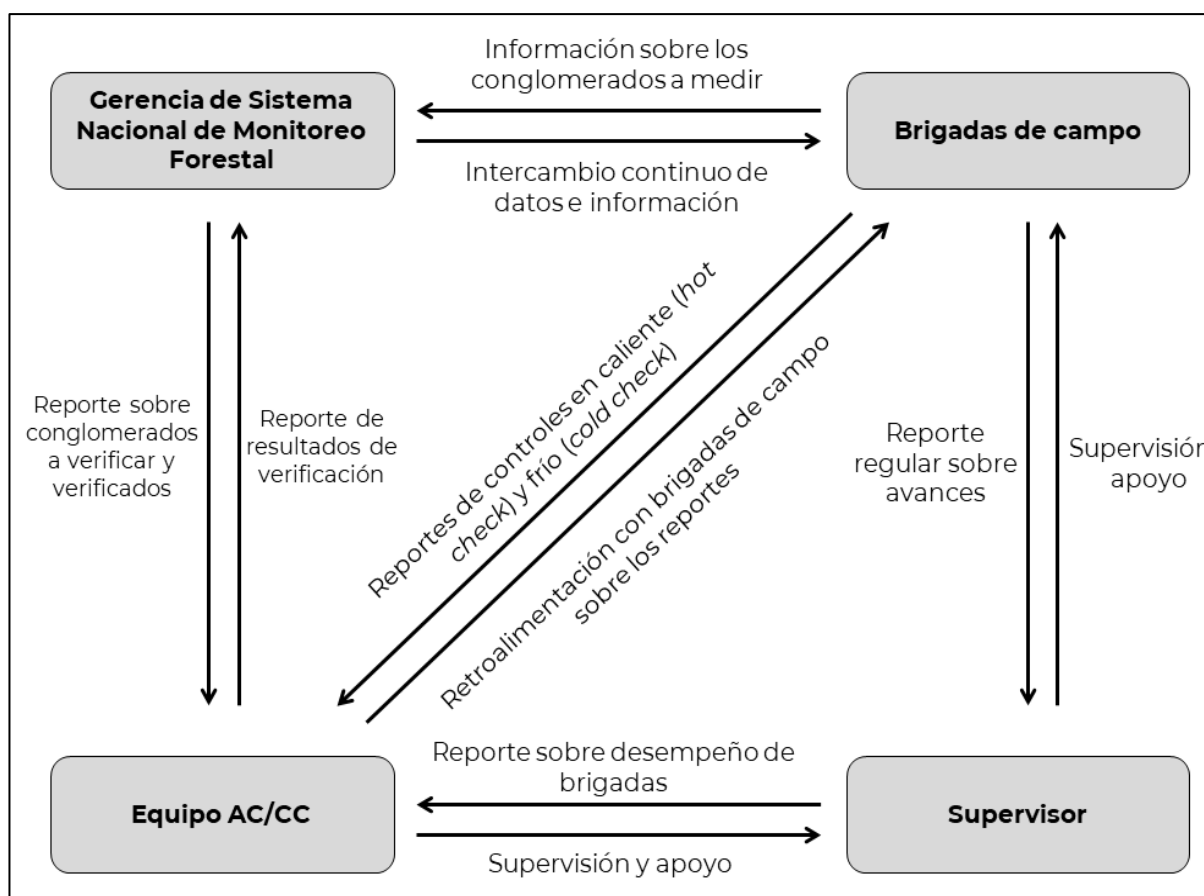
Gerencia de Sistema Nacional de Monitoreo Forestal

Información sobre los conglomerados a medir

Brigadas de campo

Intercambio continuo de datos e información

Reporte sobre conglomerados a verificar y verificados

Reporte de resultados de verificación

Reportes de controles en caliente (*hot check*) y frío (*cold check*)

Retroalimentación con brigadas de campo sobre los reportes

Reporte regular sobre avances

Supervisión apoyo

Equipo AC/CC

Reporte sobre desempeño de brigadas

Supervisor

Supervisión y apoyo